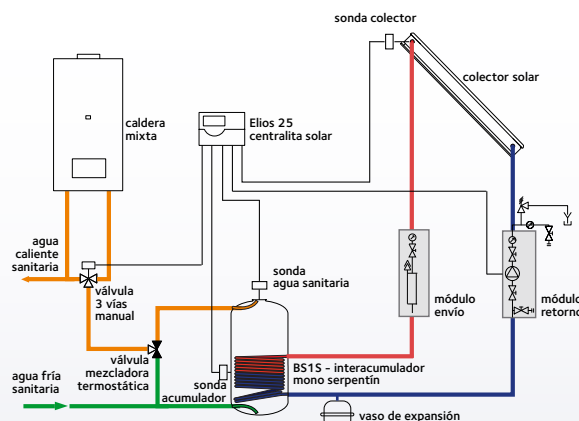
sonda colector

colector solar

caldera mixta

Elios 25 centralita solar

agua caliente sanitaria

válvula 3 vías manual

sonda agua sanitaria

módulo envío

módulo retorno

válvula mezcladora termostática

agua fría sanitaria

sonda acumulador

BS1S - interacumulador mono serpentín

vaso de expansión